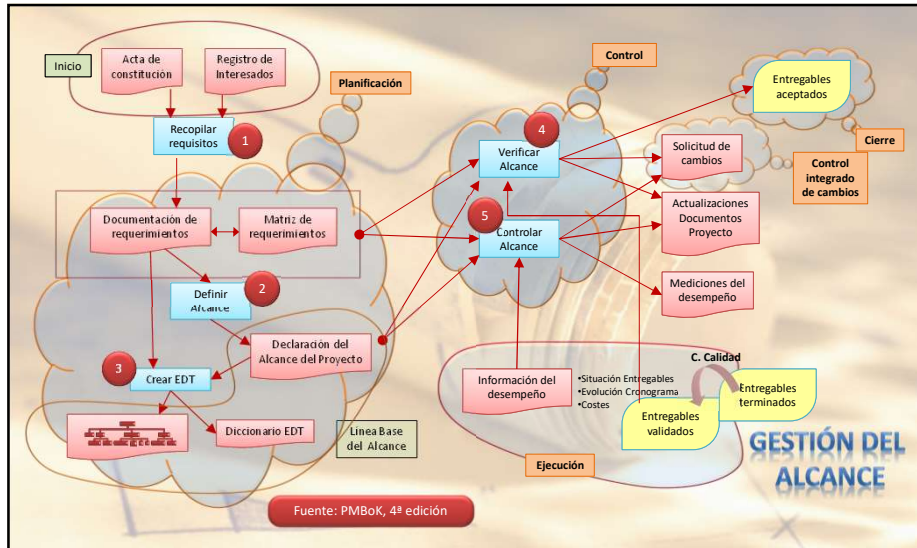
Inicio

Acta de constitución

Registro de Interesados

Planificación

Recopilar requisitos

1

Documentación de requerimientos

Matriz de requerimientos

Definir Alcance

2

Declaración del Alcance del Proyecto

3

Crear EDT

Diccionario EDT

Linea Base del Alcance

Control

Entregables aceptados

Verificar Alcance

4

Solicitud de cambios

Cierre

Control integrado de cambios

Actualizaciones Documentos Proyecto

5

Controlar Alcance

Mediciones del desempeño

C. Calidad

Información del desempeño

•Situación Entregables
•Evolución Cronograma
•Costes

Entregables terminados

Entregables validados

Ejecución

GESTIÓN DEL ALCANCE

Fuente: PMBoK, 4ª edición